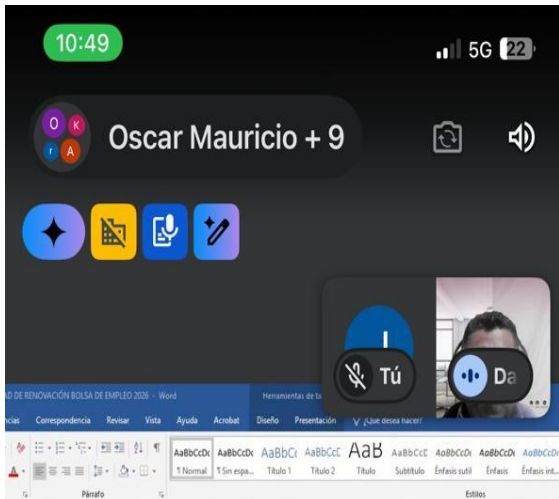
10:49
5G 22

O K r A
Oscar Mauricio + 9

I
Tú
Da

AD DE RENOVACIÓN BOLSA DE EMPLEO 2026 - Word
Herramientas de ta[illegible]
ncias Correspondencia Revisar Vista Ayuda Acrobat Diseño Presentación ¿Qué desea hacer?

AaBbCcDc ¶ Normal
AaBbCcDc ¶ Sin espa...
AaBbCc Título 1
AaBbCcC Título 2
AaB Título
AaBbCcC Subtítulo
AaBbCcDc Énfasis sutil
AaBbCcDc Énfasis
AaBbCcDc Énfasis int...

Párrafo
Estilos